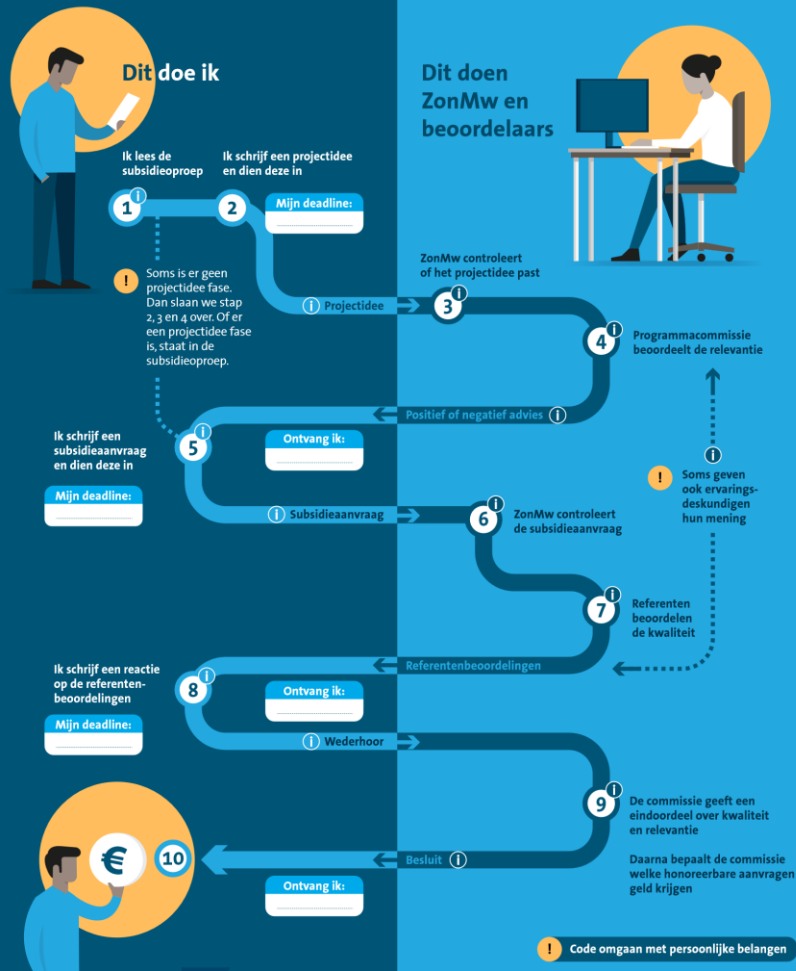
Dit doe ik

Dit doen ZonMw en beoordelaars

Ik lees de subsidieoproep

1

Ik schrijf een projectidee en dien deze in

2

Mijn deadline:

! Soms is er geen projectidee fase. Dan slaan we stap 2, 3 en 4 over. Of er een projectidee fase is, staat in de subsidieoproep.

ZonMw controleert of het projectidee past

Projectidee

3

4

Programmacommissie beoordeelt de relevantie

Positief of negatief advies

Ik schrijf een subsidieaanvraag en dien deze in

5

Ontvang ik:

Mijn deadline:

! Soms geven ook ervaringsdeskundigen hun mening

Subsidieaanvraag

6

ZonMw controleert de subsidieaanvraag

7

Referenten beoordelen de kwaliteit

Referentenbeoordelingen

Ik schrijf een reactie op de referentenbeoordelingen

8

Ontvang ik:

Mijn deadline:

Wederhoor

9

De commissie geeft een eindoordeel over kwaliteit en relevantie

Daarna bepaalt de commissie welke honoreerbare aanvragen geld krijgen

€

10

Besluit

Ontvang ik:

! Code omgaan met persoonlijke belangen